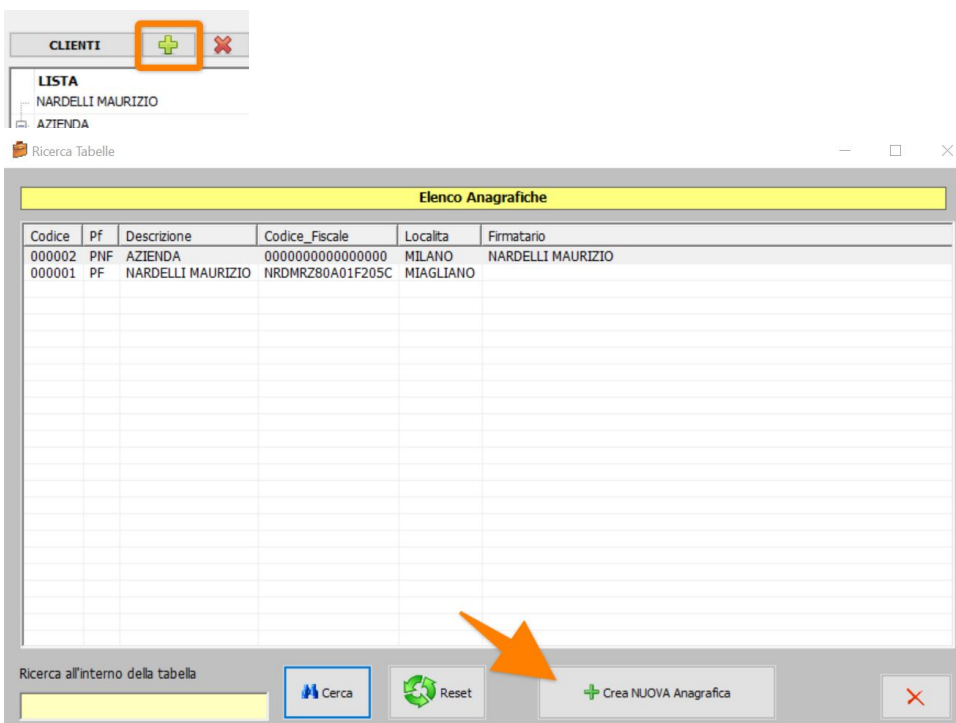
CLIENTI

LISTA
NARDELLI MAURIZIO
AZIENDA

Ricerca Tabelle

Elenco Anagrafiche

| Codice | Pf | Descrizione | Codice_Fiscale | Localita | Firmatario |
|---|---|---|---|---|---|
| 000002 | PNF | AZIENDA | 0000000000000000 | MILANO | NARDELLI MAURIZIO |
| 000001 | PF | NARDELLI MAURIZIO | NRDMRZ80A01F205C | MIAGLIANO | |

Ricerca all'interno della tabella

Cerca

Reset

Crea NUOVA Anagrafica